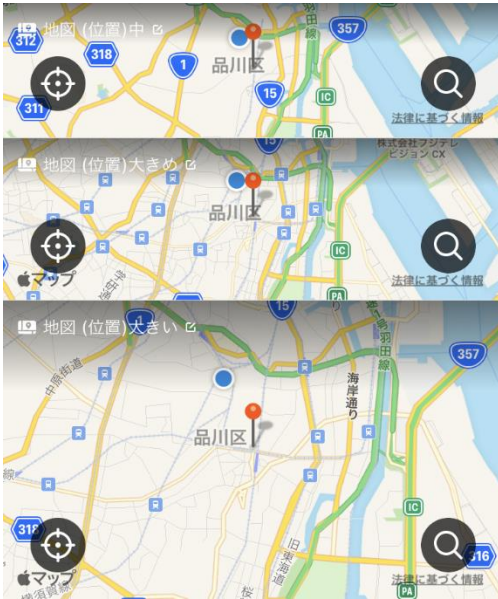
地図 (位置) 中
312
318
357
1
品川区
15
311
IC
PA
法律に基づく情報

地図 (位置) 大きめ
株式会社フジテレビジョン CX
品川区
IC
マップ
PA
法律に基づく情報

地図 (位置) 大きい
首都高羽田線
357
中原街道
海岸通り
品川区
318
旧東海道
316
マップ
法律に基づく情報